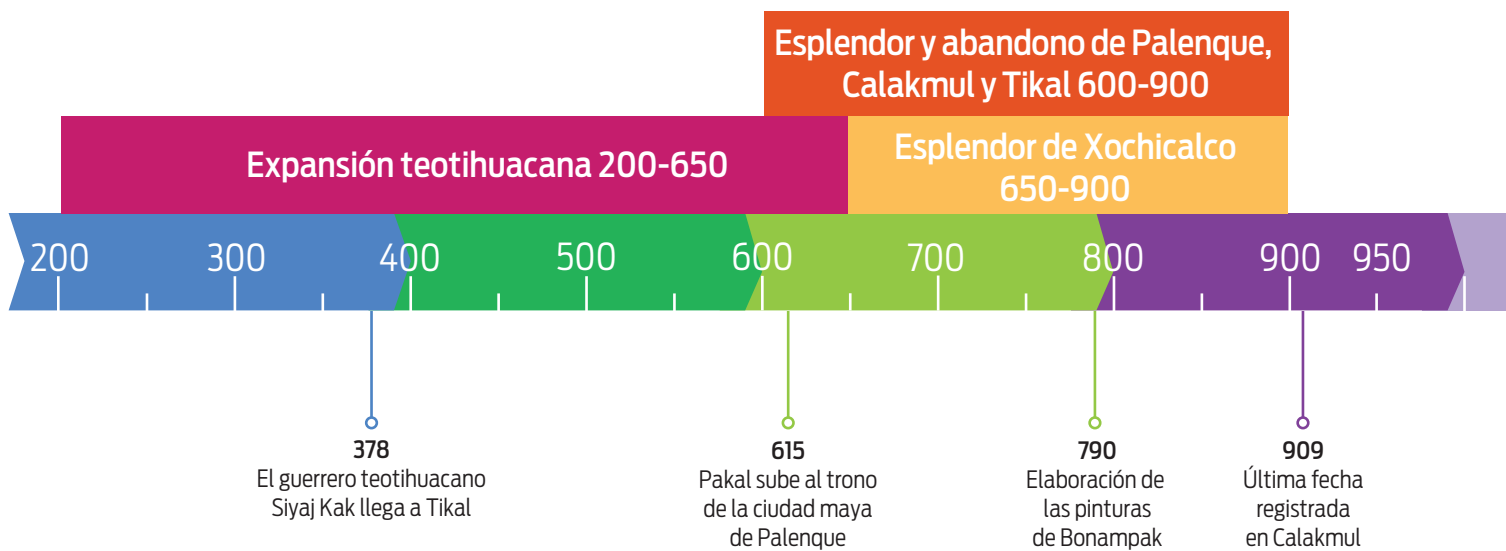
Esplendor y abandono de Palenque, Calakmul y Tikal 600-900

Expansión teotihuacana 200-650

Esplendor de Xochicalco 650-900

200 300 400 500 600 700 800 900 950

378
El guerrero teotihuacano Siyaj Kak llega a Tikal

615
Pakal sube al trono de la ciudad maya de Palenque

790
Elaboración de las pinturas de Bonampak

909
Última fecha registrada en Calakmul